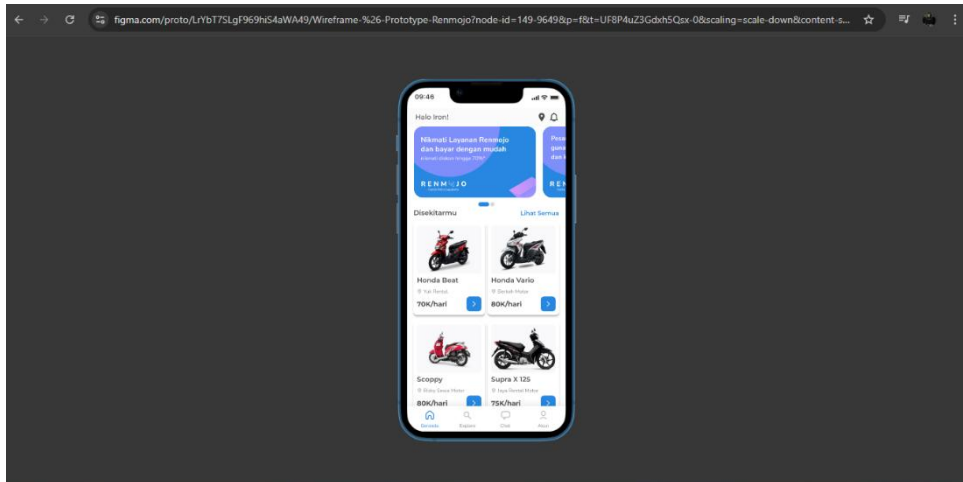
figma.com/proto/LrYbT7SLgF969hiS4aWA49/Wireframe-%26-Prototype-Renmojo?node-id=149-9649&p=f&t=UF8P4uZ3Gdxh5Qsx-0&scaling=scale-down&content-s...

09:46

Halo Iron!

Nikmati Layanan Renmojo dan bayar dengan mudah

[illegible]

RENMOJO

Pesa guna dan

REN

Disekitarmu

Lihat Semua

Honda Beat

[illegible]

70K/hari

Honda Vario

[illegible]

80K/hari

Scoppy

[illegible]

80K/hari

Supra X 125

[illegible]

75K/hari

Beranda

Explore

Chat

Akun